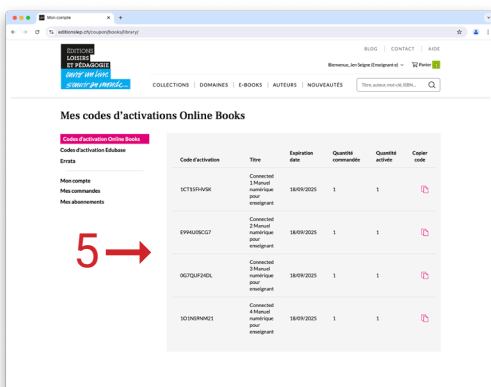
Mon compte

editionslep.ch/coupon/books/library/

BLOG | CONTACT | AIDE

ÉDITIONS LOISIRS ET PÉDAGOGIE

ouvrir un livre, s'ouvrir au monde...

Bienvenue, Jen Seigne (Enseignant-e)

Panier 1

COLLECTIONS | DOMAINES | E-BOOKS | AUTEURS | NOUVEAUTÉS

Titre, auteur, mot-clé, ISBN...

Mes codes d'activations Online Books

Codes d'activation Online Books
Codes d'activation Edubase
Errata

Mon compte
Mes commandes
Mes abonnements

5

| Code d'activation | Titre | Expiration date | Quantité commandée | Quantité activée | Copier code |
|---|---|---|---|---|---|
| 1CT1SFHVSK | Connected 1 Manuel numérique pour enseignant | 18/09/2025 | 1 | 1 | |
| E99HU0SCG7 | Connected 2 Manuel numérique pour enseignant | 18/09/2025 | 1 | 1 | |
| 0G7QUF24DL | Connected 3 Manuel numérique pour enseignant | 18/09/2025 | 1 | 1 | |
| 1O1NSRNM21 | Connected 4 Manuel numérique pour enseignant | 18/09/2025 | 1 | 1 | |